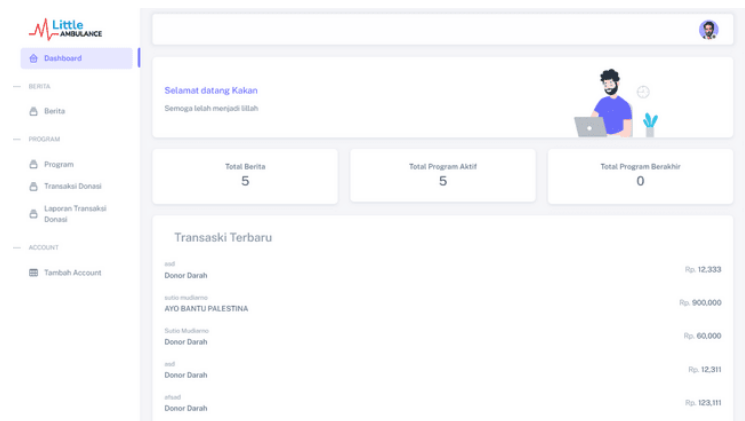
Little AMBULANCE

Dashboard

— BERITA

Berita

— PROGRAM

Program

Transaksi Donasi

Laporan Transaksi Donasi

— ACCOUNT

Tambah Account

Selamat datang Kakan

Semoga lelah menjadi lillah

Total Berita
5

Total Program Aktif
5

Total Program Berakhir
0

Transaski Terbaru

asd
Donor Darah
Rp. 12,333

sulio mudiarno
AYO BANTU PALESTINA
Rp. 900,000

Sulio Mudiarno
Donor Darah
Rp. 60,000

asd
Donor Darah
Rp. 12,311

afsad
Donor Darah
Rp. 123,111